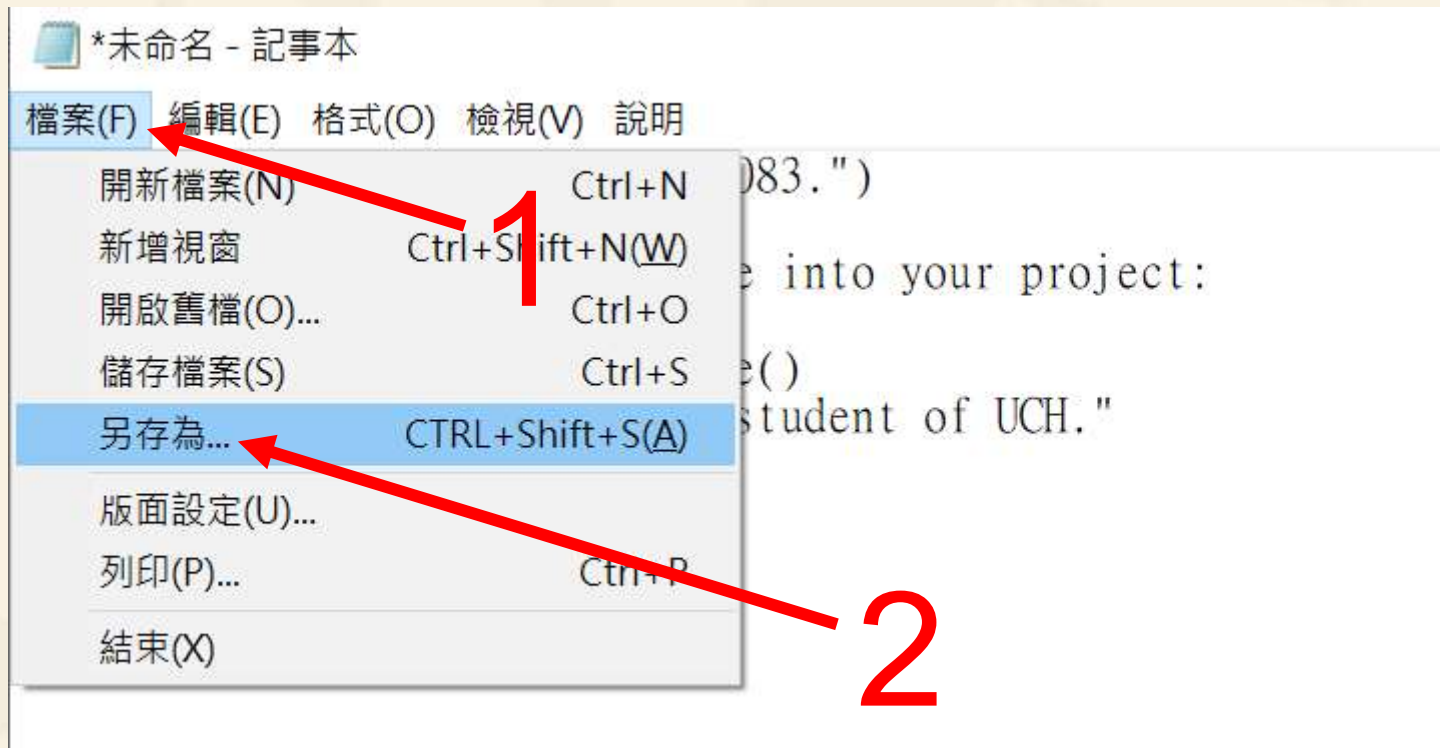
*未命名 - 記事本

檔案(F) 編輯(E) 格式(O) 檢視(V) 說明

開新檔案(N) Ctrl+N
新增視窗 Ctrl+Shift+N(W)
開啟舊檔(O)... Ctrl+O
儲存檔案(S) Ctrl+S
另存為... CTRL+Shift+S(A)
版面設定(U)...
列印(P)... Ctrl+P
結束(X)

1
2

)83.")

e into your project:

e()
student of UCH."